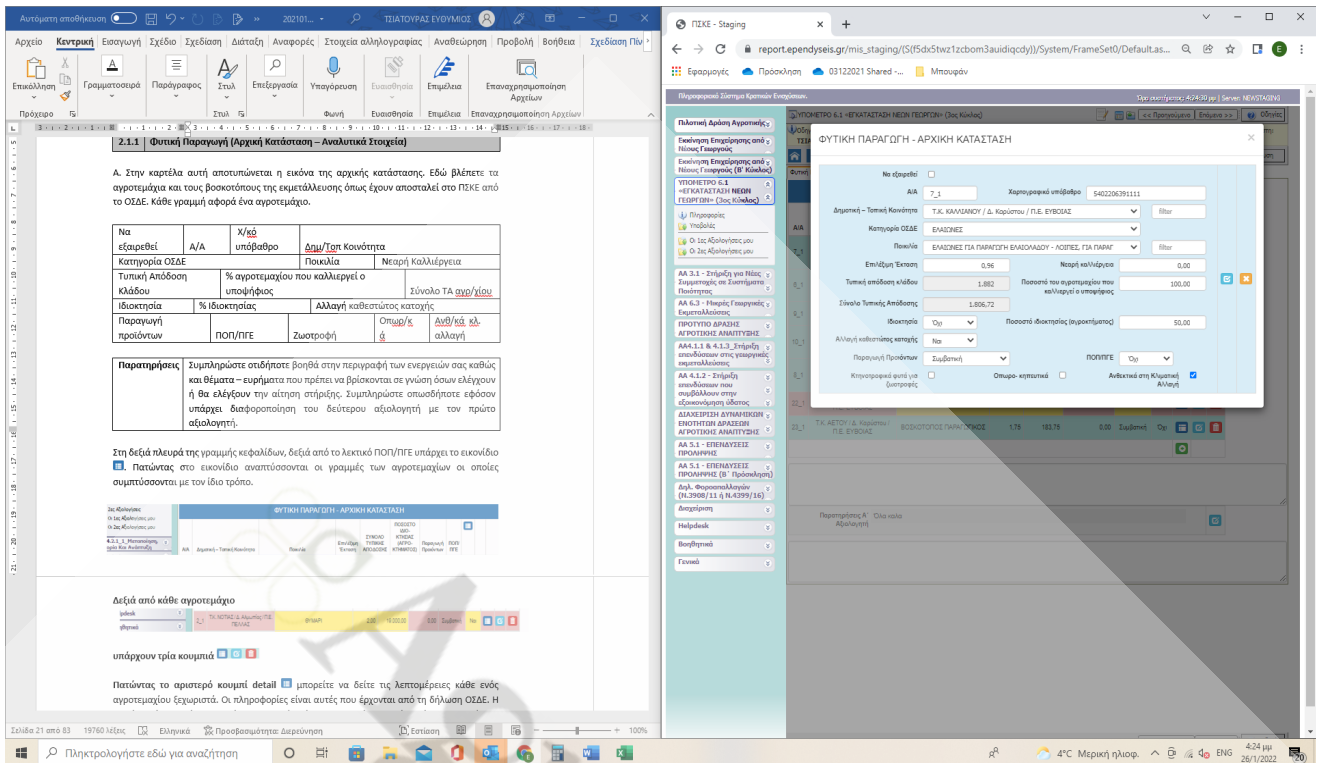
Αυτόματη αποθήκευση 202101... ΤΣΙΑΤΟΥΡΑΣ ΕΥΘΥΜΙΟΣ

Αρχείο Κεντρική Εισαγωγή Σχέδιο Σχεδίαση Διάταξη Αναφορές Στοιχεία αλληλογραφίας Αναθεώρηση Προβολή Βοήθεια Σχεδίαση Πίν

Επικόλληση Γραμματοσειρά Παράγραφος Στυλ Επεξεργασία Υπαγόρευση Ευαισθησία Επιμέλεια Επαναχρησιμοποίηση Αρχείων

Πρόχειρο Στυλ Φωνή Ευαισθησία Επιμέλεια Επαναχρησιμοποίηση Αρχείων

2.1.1 Φυτική Παραγωγή (Αρχική Κατάσταση – Αναλυτικά Στοιχεία)

Α. Στην καρτέλα αυτή αποτυπώνεται η εικόνα της αρχικής κατάστασης. Εδώ βλέπετε τα αγροτεμάχια και τους βοσκοτόπους της εκμετάλλευσης όπως έχουν αποσταλεί στο ΠΣΚΕ από το ΟΣΔΕ. Κάθε γραμμή αφορά ένα αγροτεμάχιο.

| Να εξαιρεθεί | Α/Α | Χ/κό υπόβαθρο | Δημ/Τοπ Κοινότητα | | |
|---|---|---|---|---|---|
| Κατηγορία ΟΣΔΕ | | | Ποικιλία | Νεαρή Καλλιέργεια | |
| Τυπική Απόδοση Κλάδου | | % αγροτεμαχίου που καλλιεργεί ο υποψήφιος | | | Σύνολο ΤΑ αγρ/χίου |
| Ιδιοκτησία | % Ιδιοκτησίας | | Αλλαγή καθεστώτος κατοχής | | |
| Παραγωγή προϊόντων | | ΠΟΠ/ΠΓΕ | Ζωοτροφή | Οπωρ/κά | Αυθ/κά κλ. αλλαγή |

| Παρατηρήσεις | Συμπληρώστε οτιδήποτε βοηθά στην περιγραφή των ενεργειών σας καθώς και θέματα – ευρήματα που πρέπει να βρίσκονται σε γνώση όσων ελέγχουν ή θα ελέγξουν την αίτηση στήριξης. Συμπληρώστε οπωσδήποτε εφόσον υπάρχει διαφοροποίηση του δεύτερου αξιολογητή με τον πρώτο αξιολογητή. |
|---|---|

Στη δεξιά πλευρά της γραμμής κεφαλίδων, δεξιά από το λεκτικό ΠΟΠ/ΠΓΕ υπάρχει το εικονίδιο . Πατώντας στο εικονίδιο αναπτύσσονται οι γραμμές των αγροτεμαχίων οι οποίες συμπτύσσονται με τον ίδιο τρόπο.

ΦΥΤΙΚΗ ΠΑΡΑΓΩΓΗ - ΑΡΧΙΚΗ ΚΑΤΑΣΤΑΣΗ

Δεξιά από κάθε αγροτεμάχιο

υπάρχουν τρία κουμπιά

Πατώντας το αριστερό κουμπί detail μπορείτε να δείτε τις λεπτομέρειες κάθε ενός αγροτεμαχίου ξεχωριστά. Οι πληροφορίες είναι αυτές που έρχονται από τη δήλωση ΟΣΔΕ. Η

Σελίδα 21 από 83 19760 λέξεις Ελληνικά Προσβασιμότητα: Διερεύνηση Εστίαση 100%

ΠΣΚΕ - Staging
report.ependyseis.gr/mis_staging/(S(f5dx5twz1zcbom3auidiqcdy))/System/FrameSet0/Default.as...
Εφαρμογές Πρόσκληση 03122021 Shared -... Μπουφάν

Πληροφοριακό Σύστημα Κρατικών Ενισχύσεων
Ώρα συστήματος: 4:24:30 μμ | Server: NEWSTAGING

Πιλοτική Δράση Αγροτικής
Εκκίνηση Επιχείρησης από Νέους Γεωργούς
Εκκίνηση Επιχείρησης από Νέους Γεωργούς (Β' Κύκλος)
ΥΠΟΜΕΤΡΟ 6.1 «ΕΓΚΑΤΑΣΤΑΣΗ ΝΕΩΝ ΓΕΩΡΓΩΝ» (3ος Κύκλος)
Πληροφορίες
Υποβολές
Οι 1οι Αξιολογήσεις μου
Οι 2οι Αξιολογήσεις μου
ΑΑ 3.1 - Στήριξη για Νέες Συμμετοχές σε Συστήματα Ποιότητας
ΑΑ 6.3 - Μικρές Γεωργικές Εκμεταλλεύσεις
ΠΡΟΤΥΠΟ ΔΡΑΣΗΣ ΑΓΡΟΤΙΚΗΣ ΑΝΑΠΤΥΞΗΣ
ΑΑ4.1.1 & 4.1.3_Στήριξη επενδύσεων στις γεωργικές εκμεταλλεύσεις
ΑΑ 4.1.2 - Στήριξη επενδύσεων που συμβάλλουν στην εξοικονόμηση ύδατος
ΔΙΑΧΕΙΡΙΣΗ ΔΥΝΑΜΙΚΩΝ ΕΝΟΤΗΤΩΝ ΔΡΑΣΕΩΝ ΑΓΡΟΤΙΚΗΣ ΑΝΑΠΤΥΞΗΣ
ΑΑ 5.1 - ΕΠΕΝΔΥΣΕΙΣ ΠΡΟΛΗΨΗΣ
ΑΑ 5.1 - ΕΠΕΝΔΥΣΕΙΣ ΠΡΟΛΗΨΗΣ (Β' Πρόσκληση)
Δηλ. Φοροαπαλλαγών (Ν.3908/11 ή Ν.4399/16)
Διαχείριση
Helpdesk
Βοηθητικά
Γενικά

ΥΠΟΜΕΤΡΟ 6.1 «ΕΓΚΑΤΑΣΤΑΣΗ ΝΕΩΝ ΓΕΩΡΓΩΝ» (3ος Κύκλος)
<< Προηγούμενο Επόμενο >> Οδηγίες

ΦΥΤΙΚΗ ΠΑΡΑΓΩΓΗ - ΑΡΧΙΚΗ ΚΑΤΑΣΤΑΣΗ

Να εξαιρεθεί
Α/Α 7_1
Χαρτογραφικό υπόβαθρο 5402206391111
Δημοτική – Τοπική Κοινότητα Τ.Κ. ΚΑΛΛΙΑΝΟΥ / Δ. Καρύστου / Π.Ε. ΕΥΒΟΙΑΣ filter
Κατηγορία ΟΣΔΕ ΕΛΑΙΩΝΕΣ
Ποικιλία ΕΛΑΙΩΝΕΣ ΓΙΑ ΠΑΡΑΓΩΓΗ ΕΛΑΙΟΛΑΔΟΥ - ΛΟΙΠΕΣ, ΓΙΑ ΠΑΡΑΓ filter
Επι/ζόμη Έκταση 0,96
Νεαρή καλλιέργεια 0,00
Τυπική απόδοση κλάδου 1.882
Ποσοστό του αγροτεμαχίου που καλλιεργεί ο υποψήφιος 100,00
Σύνολο Τυπικής Απόδοσης 1.806,72
Ιδιοκτησία Όχι
Ποσοστό ιδιοκτησίας (αγροκτήματος) 50,00
Αλλαγή καθεστώτος κατοχής Ναι
Παραγωγή Προϊόντων Συμβατική
ΠΟΠ/ΠΓΕ Όχι
Κτηνοτροφικά φυτά για ζωοτροφές
Οπωρο- κηπευτικά
Ανθεκτικά στη Κλιματική Αλλαγή

Τ.Κ. ΑΕΤΟΥ / Δ. Καρύστου / Π.Ε. ΕΥΒΟΙΑΣ ΒΟΣΚΟΤΟΠΟΣ ΠΑΡΑΓΩΓΙΚΟΣ 1,78 183,79 0,00 Συμβατική Όχι

Παρατηρήσεις Α' Αξιολογητή Όλα καλά

Πληκτρολογήστε εδώ για αναζήτηση
4°C Μερική ηλιοφ. ENG 4:24 μμ 26/1/2022